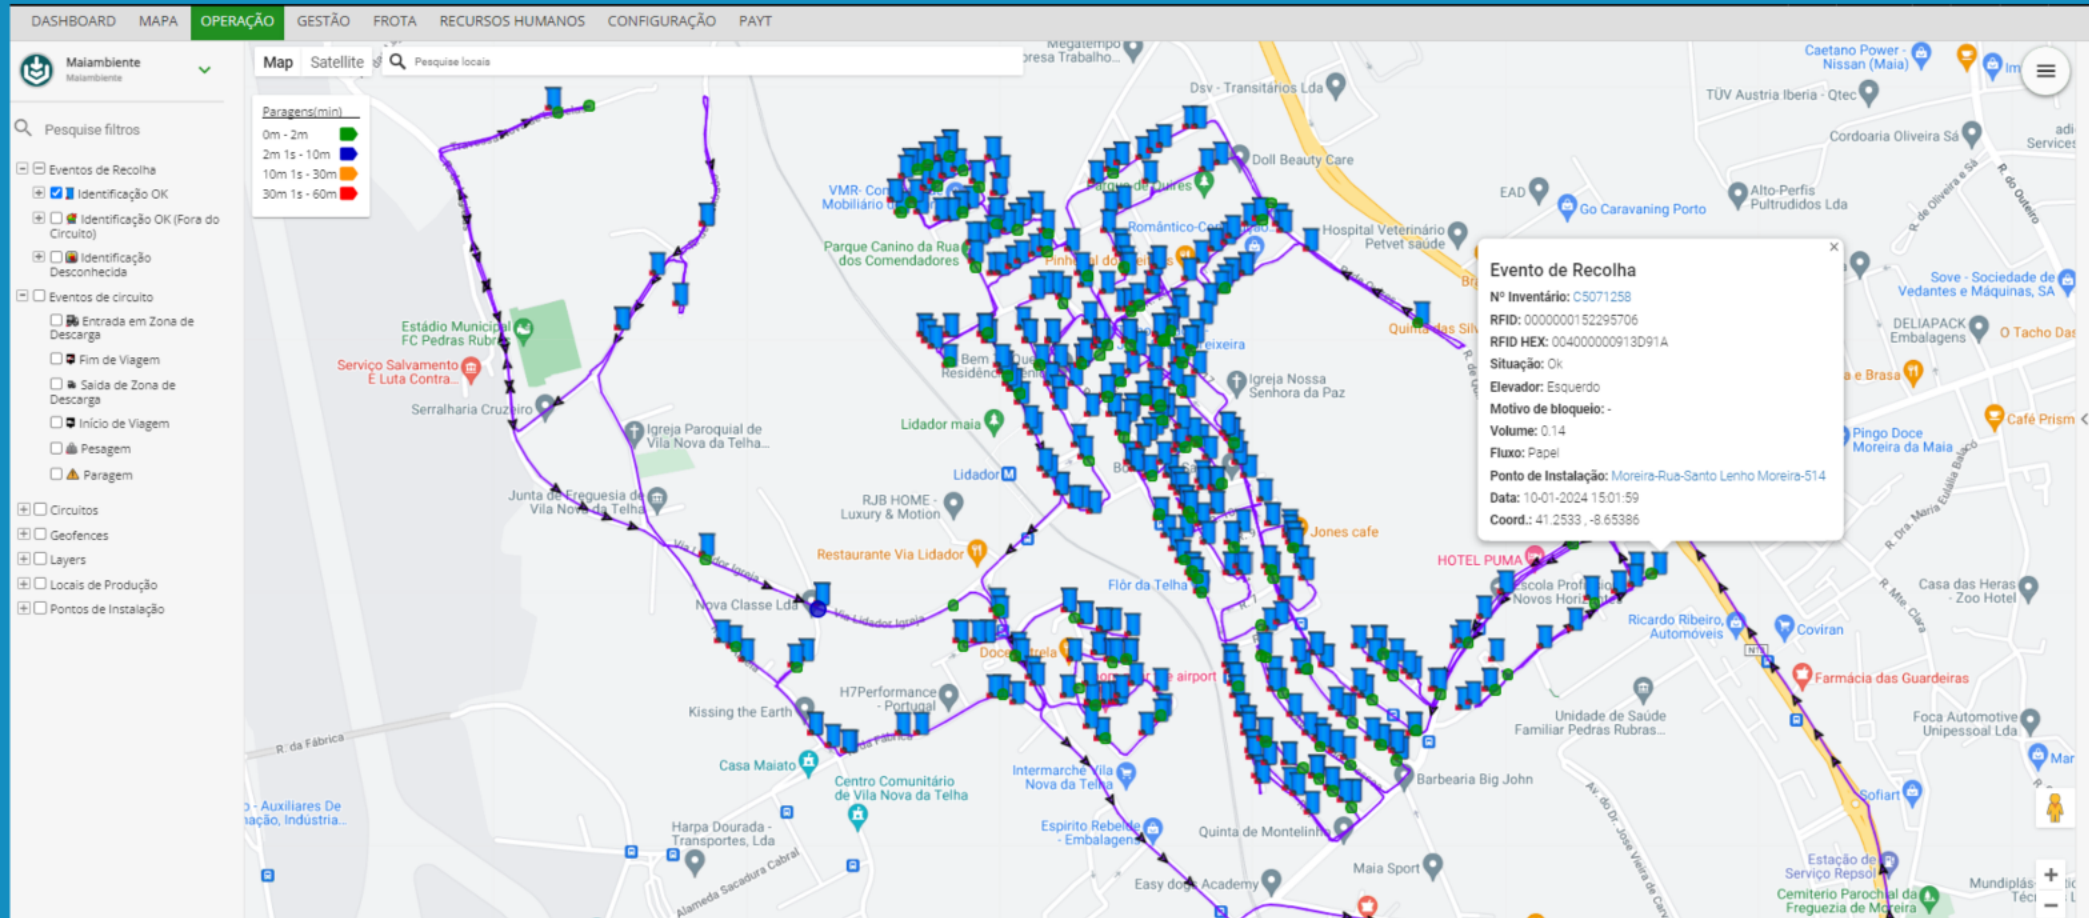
DASHBOARD MAPA OPERAÇÃO GESTÃO FROTA RECURSOS HUMANOS CONFIGURAÇÃO PAYT

Maiambiente
Maiambiente

Pesquise filtros

Eventos de Recolha
Identificação OK
Identificação OK (Fora do Circuito)
Identificação Desconhecida
Eventos de circuito
Entrada em Zona de Descarga
Fim de Viagem
Saída de Zona de Descarga
Início de Viagem
Pesagem
Paragem
Circuitos
Geofences
Layers
Locais de Produção
Pontos de Instalação

Map Satellite
Pesquise locais

Paragens(min)
0m - 2m
2m 1s - 10m
10m 1s - 30m
30m 1s - 60m

Evento de Recolha
Nº Inventário: C5071258
RFID: 0000000152295706
RFID HEX: 004000000913D91A
Situação: Ok
Elevador: Esquerdo
Motivo de bloqueio: -
Volume: 0.14
Fluxo: Papel
Ponto de Instalação: Moreira-Rua-Santo Lenho Moreira-514
Data: 10-01-2024 15:01:59
Coord.: 41.2533 , -8.65386

Megatempo
presa Trabalho...
Dsv - Transitários Lda
Caetano Power - Nissan (Maia)
TÜV Austria Iberia - Qtec
Cordoaria Oliveira Sá
Doll Beauty Care
EAD
Go Caravaning Porto
Alto-Perfis Pultrudidos Lda
VMR- Com Mobiliário
Parque Canino da Rua dos Comendadores
Romântico-Co
Pinhal do
Hospital Veterinário Petvet saúde
Sove - Sociedade de Vedantes e Máquinas, SA
DELIAPACK Embalagens
O Tacho Das
Quinta das Silv
Estádio Municipal FC Pedras Rubras
Serviço Salvamento E Luta Contra...
Serralharia Cruzeiro
Bem Residênc
Igreja Nossa Senhora da Paz
e Brasa
Café Prism
Pingo Doce Moreira da Maia
Igreja Paroquial de Vila Nova da Telha...
Lidador maia
Lidador
Junta de Freguesia de Vila Nova da Telha
RJB HOME - Luxury & Motion
Restaurante Via Lidador
Jones cafe
HOTEL PUMA
Escola Profi Novos Horiz
Casa das Heras - Zoo Hotel
Flôr da Telha
Nova Classe Lda
Vila Lidador Igreja
Ricardo Ribeiro, Automóveis
Coviran
Farmácia das Guardeiras
Doce
airport
Kissing the Earth
H7Performance - Portugal
Unidade de Saúde Familiar Pedras Rubras...
Foca Automotive Unipessoal Lda
R. da Fábrica
Casa Maiato
Centro Comunitário de Vila Nova da Telha
Intermarché Vila Nova da Telha
Barbearia Big John
Sofiart
Auxiliares De nação, Indústria...
Harpa Dourada - Transportes, Lda
Espírito Rebelde - Embalagens
Quinta de Montelinho
Maia Sport
Estação de Serviço Repsol
Cemitério Paroquial da Freguezia de Moreira
Mundiplás
Easy dog Academy
Alameda Sacadura Cabral
Av. do Dr. José Vieira de Carvalho
R. Dra. Maria Eulália Balaco
R. de Oliveira e Sá
R. do Outeiro
R. Mte. Clara
adi Services